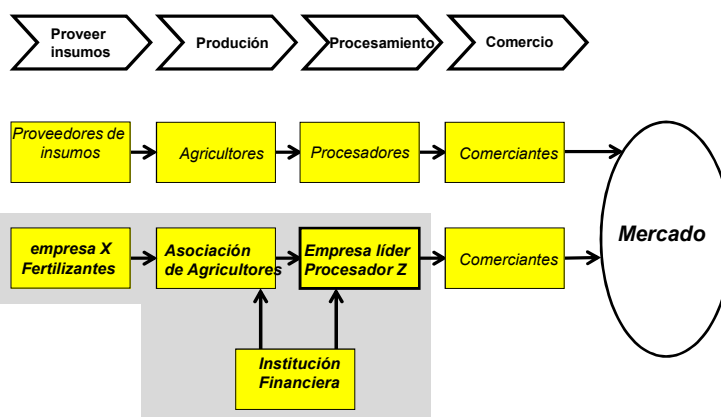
Proveer insumos

Produción

Procesamiento

Comercio

Proveedores de insumos

Agricultores

Procesadores

Comerciantes

empresa X Fertilizantes

Asociación de Agricultores

Empresa líder Procesador Z

Comerciantes

Mercado

Institución Financiera